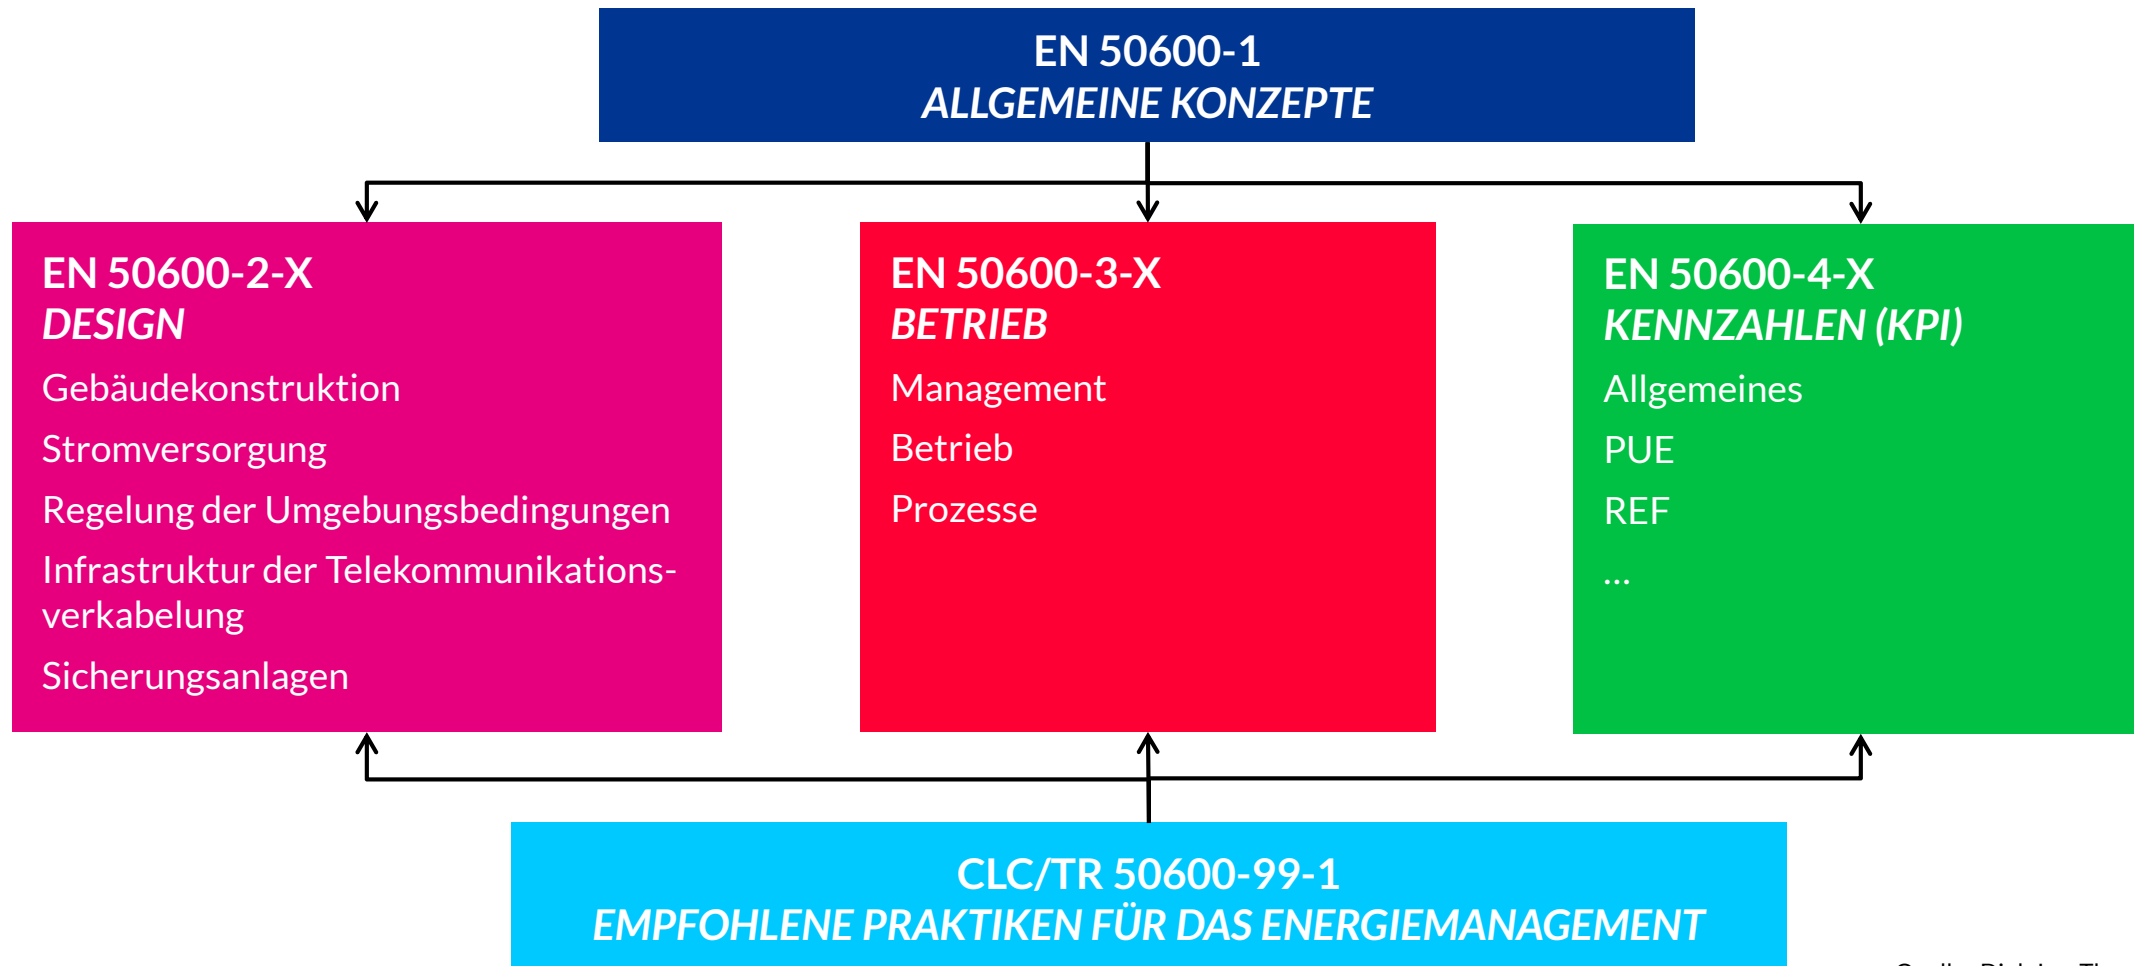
EN 50600-1
*ALLGEMEINE KONZEPTE*

EN 50600-2-X
*DESIGN*
Gebäudekonstruktion
Stromversorgung
Regelung der Umgebungsbedingungen
Infrastruktur der Telekommunikationsverkabelung
Sicherungsanlagen

EN 50600-3-X
*BETRIEB*
Management
Betrieb
Prozesse

EN 50600-4-X
*KENNZAHLEN (KPI)*
Allgemeines
PUE
REF
...

CLC/TR 50600-99-1
*EMPFOHLENE PRAKTIKEN FÜR DAS ENERGIEMANAGEMENT*

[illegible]